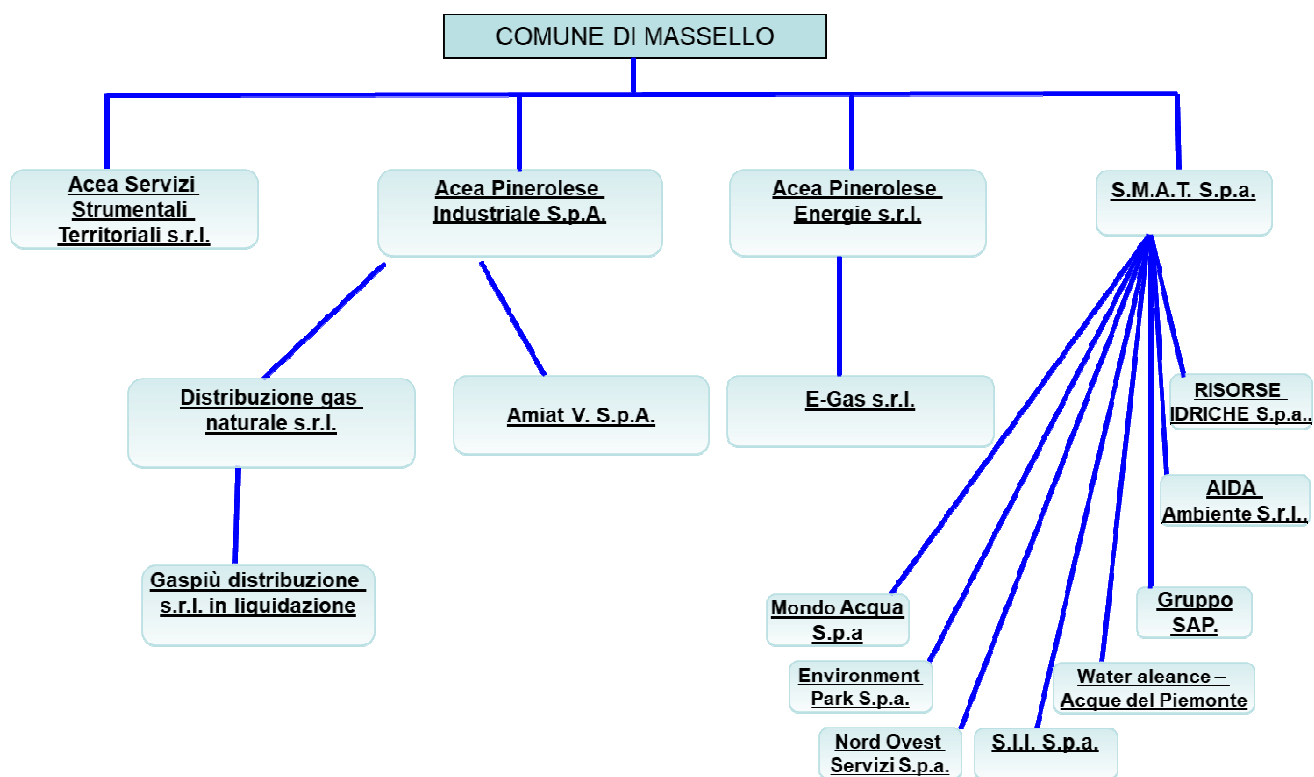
COMUNE DI MASSELLO

Acea Servizi Strumentali Territoriali s.r.l.

Acea Pinerolese Industriale S.p.A.

Acea Pinerolese Energie s.r.l.

S.M.A.T. S.p.a.

Distribuzione gas naturale s.r.l.

Amiat V. S.p.A.

E-Gas s.r.l.

RISORSE IDRICHE S.p.a.

AIDA Ambiente S.r.l.

Gaspiù distribuzione s.r.l. in liquidazione

Mondo Acqua S.p.a

Gruppo SAP.

Environment Park S.p.a.

Water aleance – Acque del Piemonte

Nord Ovest Servizi S.p.a.

S.I.I. S.p.a.